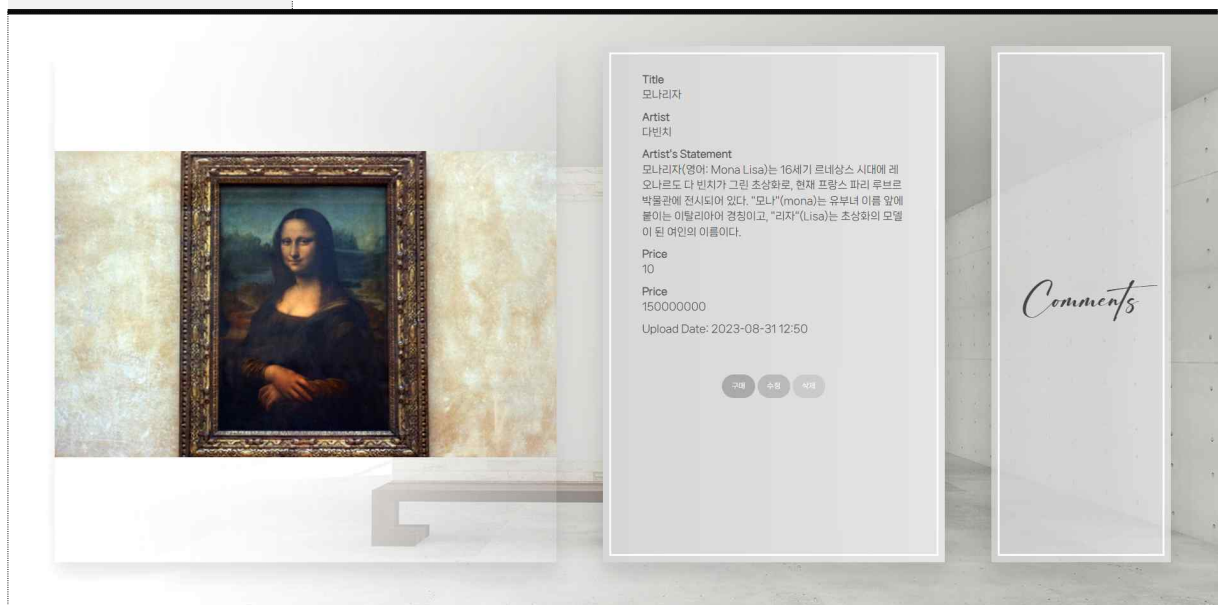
Title
모나리자

Artist
다빈치

Artist's Statement
모나리자(영어: Mona Lisa)는 16세기 르네상스 시대에 레오나르도 다 빈치가 그린 초상화로, 현재 프랑스 파리 루브르 박물관에 전시되어 있다. "모나"(mona)는 유부녀 이름 앞에 붙이는 이탈리아어 경칭이고, "리자"(Lisa)는 초상화의 모델이 된 여인의 이름이다.

Price
10

Price
150000000

Upload Date: 2023-08-31 12:50

구매 수정 삭제

Comments